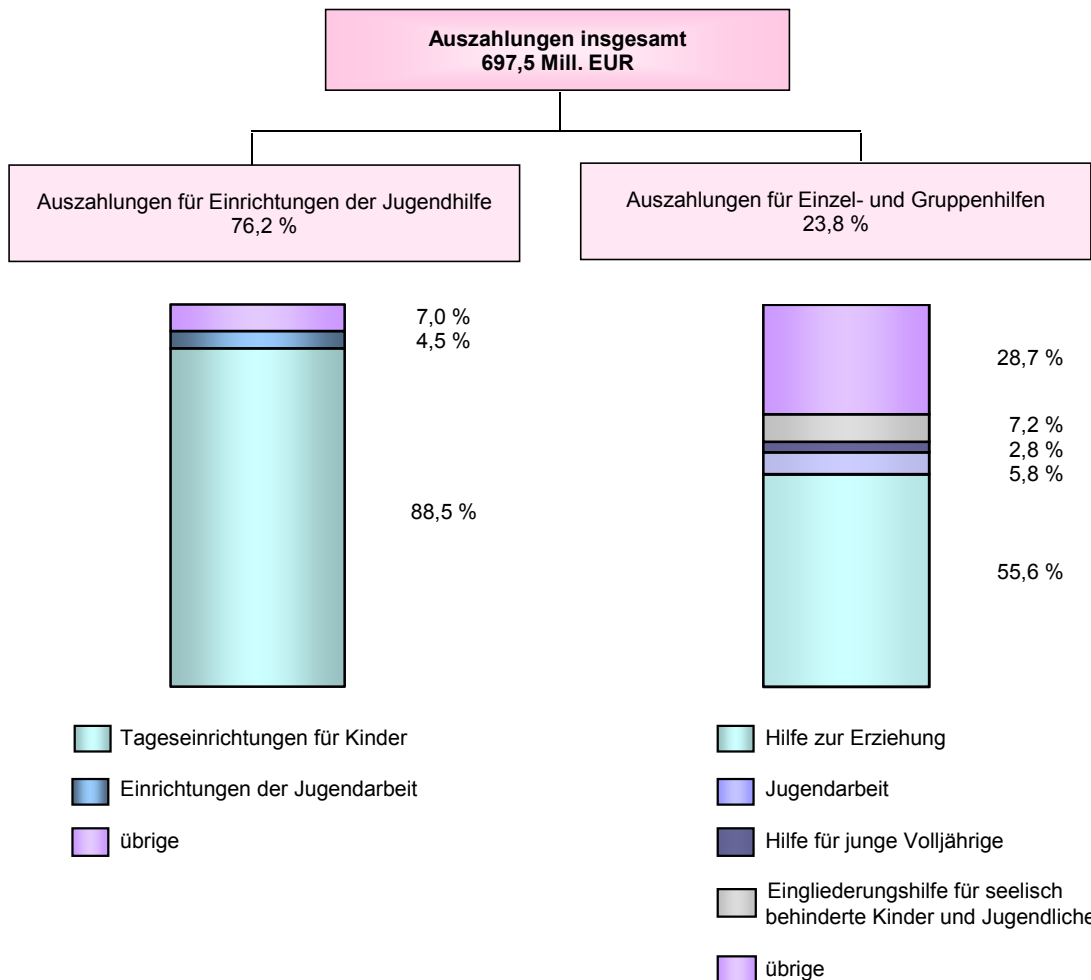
Auszahlungen insgesamt
697,5 Mill. EUR

Auszahlungen für Einrichtungen der Jugendhilfe
76,2 %

Auszahlungen für Einzel- und Gruppenhilfen
23,8 %

7,0 %
4,5 %
88,5 %

28,7 %
7,2 %
2,8 %
5,8 %
55,6 %

Tageseinrichtungen für Kinder

Einrichtungen der Jugendarbeit

übrige

Hilfe zur Erziehung

Jugendarbeit

Hilfe für junge Volljährige

Eingliederungshilfe für seelisch behinderte Kinder und Jugendliche

übrige